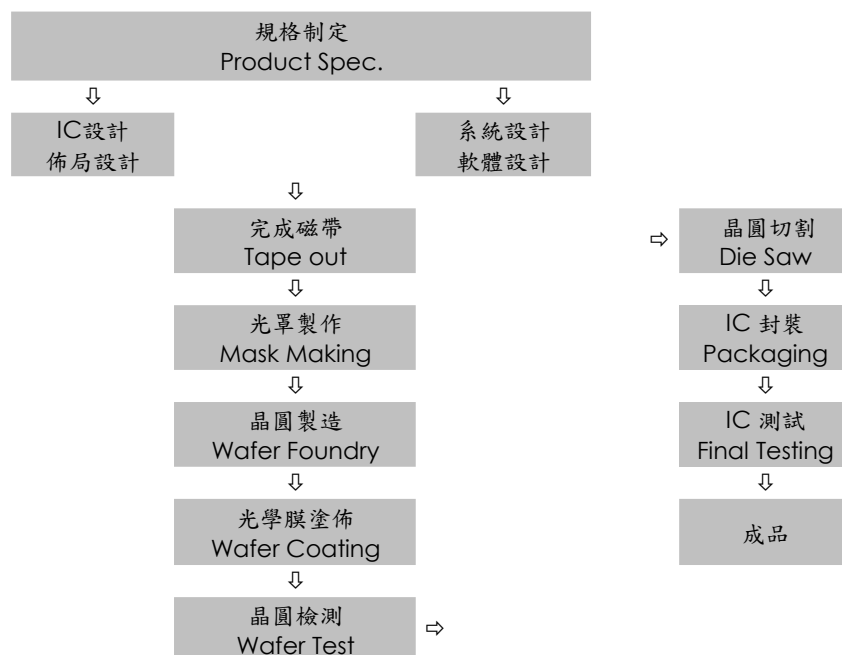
規格制定
Product Spec.

⇩ ⇩

IC設計
佈局設計

系統設計
軟體設計

⇩

完成磁帶
Tape out

⇩

光罩製作
Mask Making

⇩

晶圓製造
Wafer Foundry

⇩

光學膜塗佈
Wafer Coating

⇩

晶圓檢測
Wafer Test

⇨

⇨

晶圓切割
Die Saw

⇩

IC 封裝
Packaging

⇩

IC 測試
Final Testing

⇩

成品